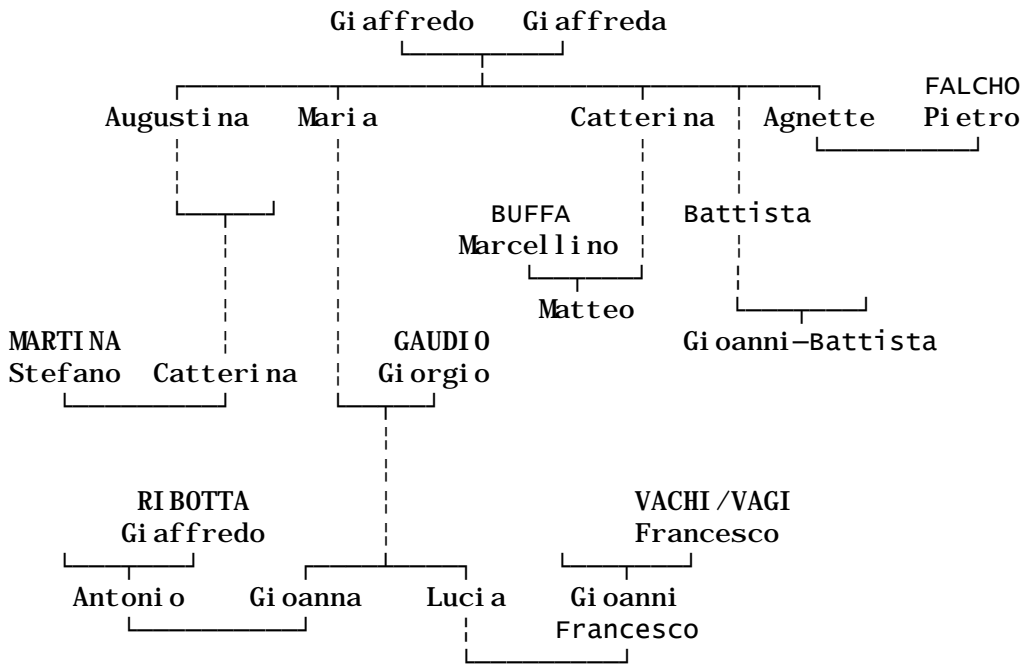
Giaffredo Giaffreda

Augustina Maria Catterina Agnette FALCHO Pietro

BUFFA Marcellino

Battista

Matteo

Gioanni-Battista

MARTINA Stefano Catterina

GAUDIO Giorgio

RIBOTTA Giaffredo

VACHI/VAGI Francesco

Antonio Gioanna Lucia Gioanni Francesco